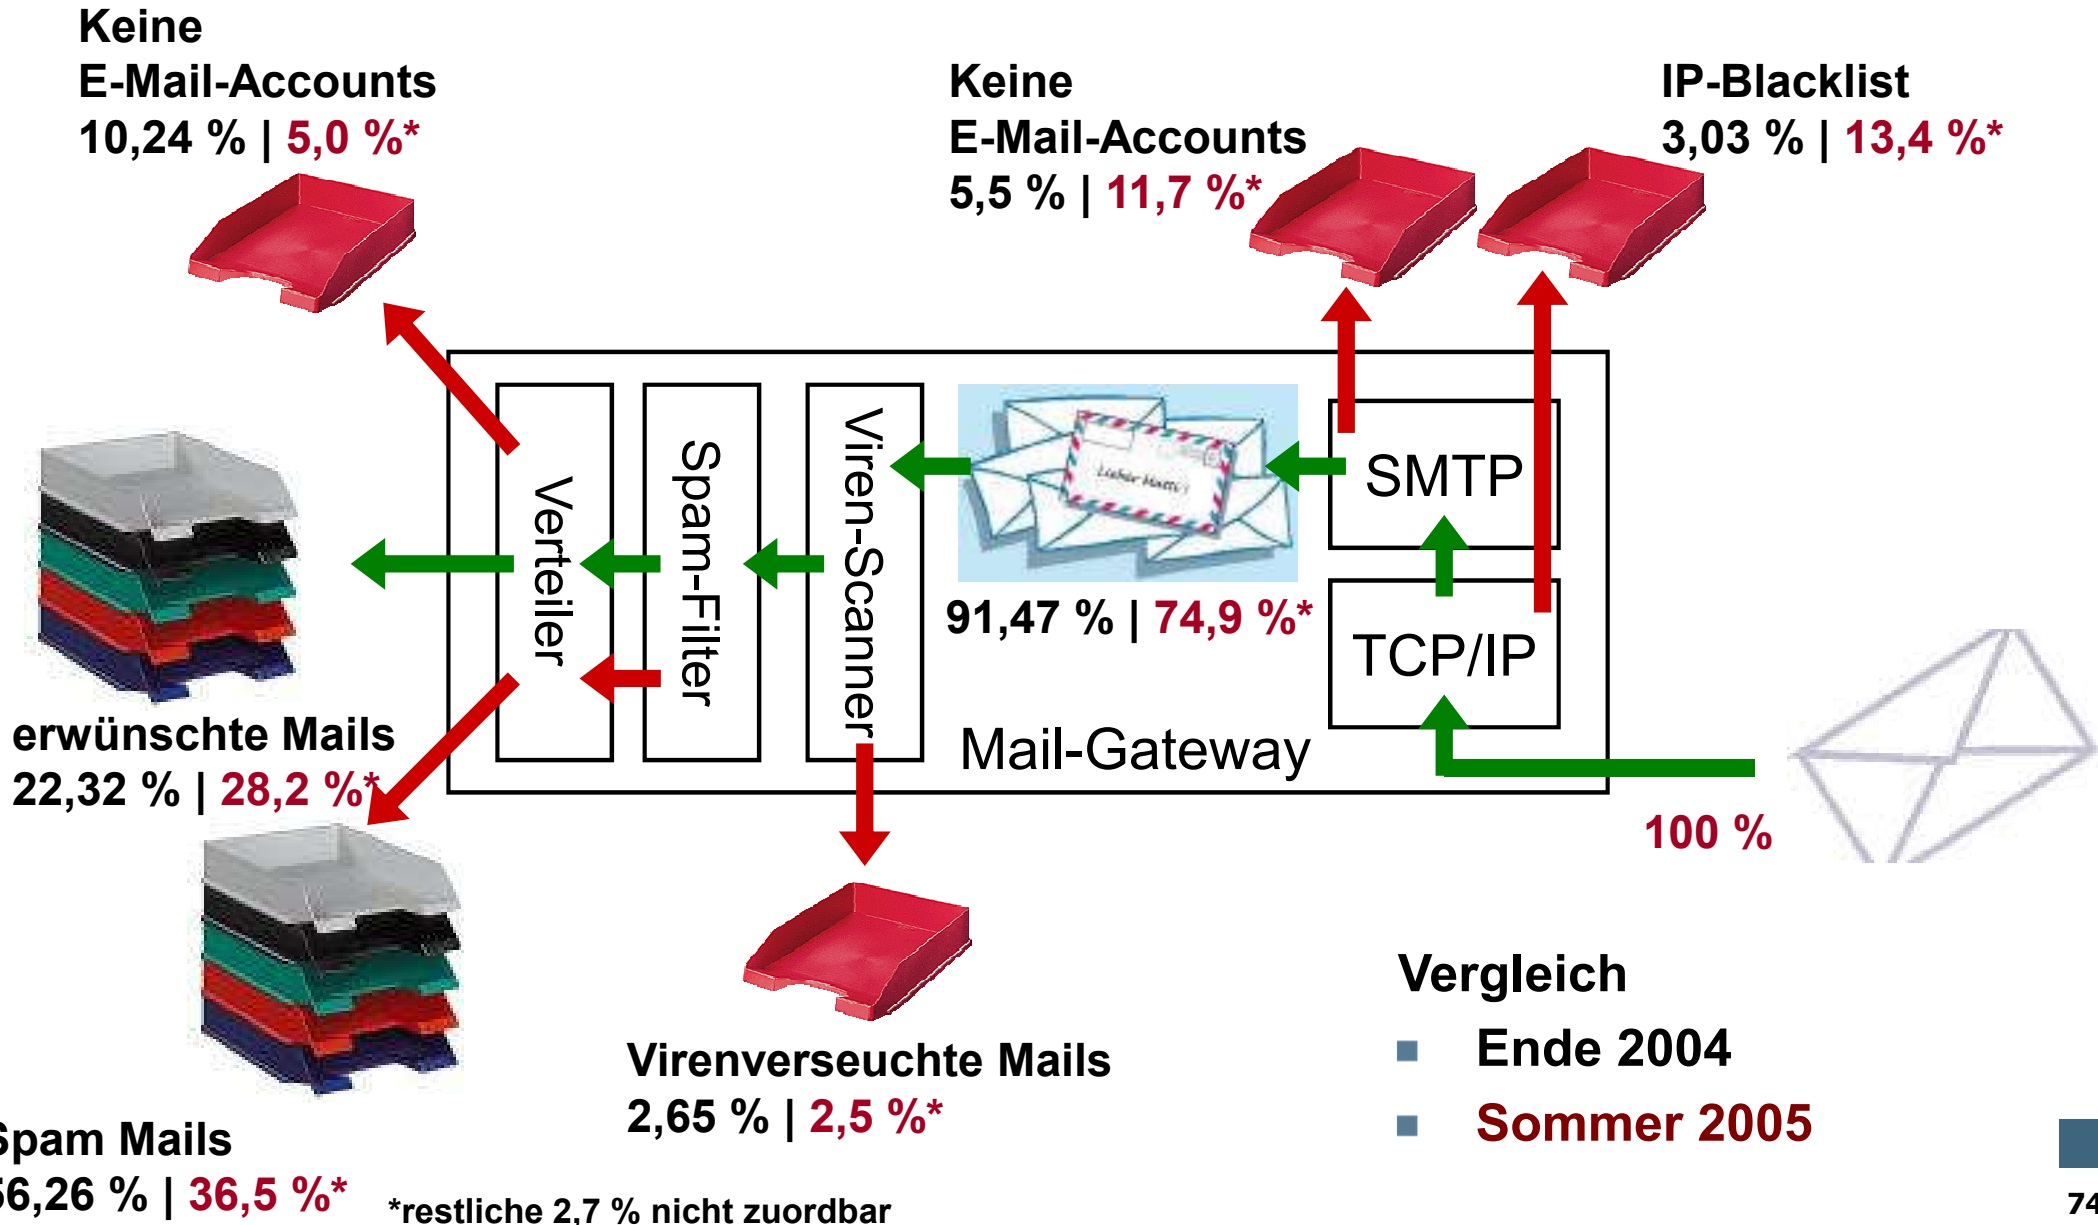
Keine
E-Mail-Accounts
10,24 % | 5,0 %*

Keine
E-Mail-Accounts
5,5 % | 11,7 %*

IP-Blacklist
3,03 % | 13,4 %*

Verteiler

Spam-Filter

Viren-Scanner

Lieber Matti

SMTP

TCP/IP

91,47 % | 74,9 %*

Mail-Gateway

erwünschte Mails
22,32 % | 28,2 %*

100 %

Virenverseuchte Mails
2,65 % | 2,5 %*

Vergleich
Ende 2004
Sommer 2005

Spam Mails
56,26 % | 36,5 %*

*restliche 2,7 % nicht zuordbar

74